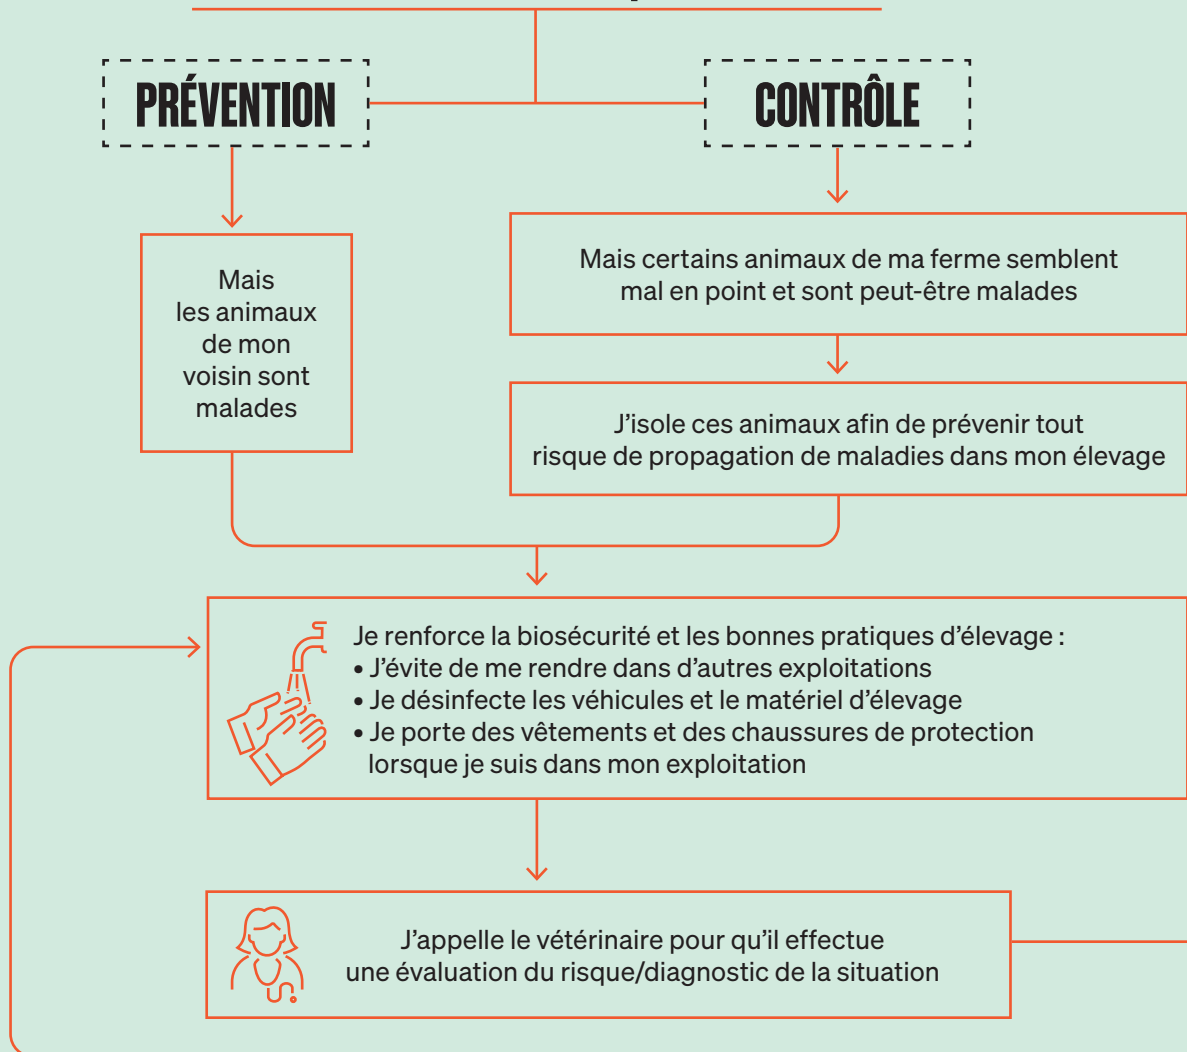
PRÉVENTION

CONTRÔLE

Mais les animaux de mon voisin sont malades

Mais certains animaux de ma ferme semblent mal en point et sont peut-être malades

J'isole ces animaux afin de prévenir tout risque de propagation de maladies dans mon élevage

Je renforce la biosécurité et les bonnes pratiques d'élevage :
• J'évite de me rendre dans d'autres exploitations
• Je désinfecte les véhicules et le matériel d'élevage
• Je porte des vêtements et des chaussures de protection lorsque je suis dans mon exploitation

J'appelle le vétérinaire pour qu'il effectue une évaluation du risque/diagnostic de la situation